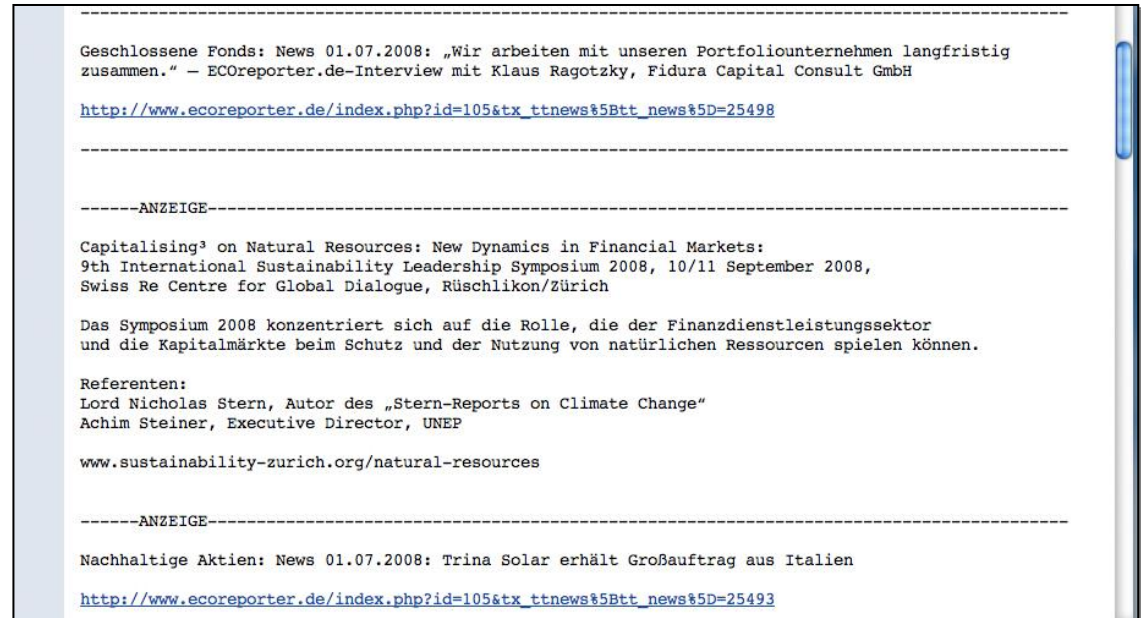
--------------------------------------------------------------------------------------------

Geschlossene Fonds: News 01.07.2008: „Wir arbeiten mit unseren Portfoliounternehmen langfristig zusammen." — ECOreporter.de-Interview mit Klaus Ragotzky, Fidura Capital Consult GmbH

http://www.ecoreporter.de/index.php?id=105&tx_ttnews%5Btt_news%5D=25498

--------------------------------------------------------------------------------------------

------ANZEIGE-------------------------------------------------------------------------------

Capitalising³ on Natural Resources: New Dynamics in Financial Markets:
9th International Sustainability Leadership Symposium 2008, 10/11 September 2008,
Swiss Re Centre for Global Dialogue, Rüschlikon/Zürich

Das Symposium 2008 konzentriert sich auf die Rolle, die der Finanzdienstleistungssektor und die Kapitalmärkte beim Schutz und der Nutzung von natürlichen Ressourcen spielen können.

Referenten:
Lord Nicholas Stern, Autor des „Stern-Reports on Climate Change"
Achim Steiner, Executive Director, UNEP

www.sustainability-zurich.org/natural-resources

------ANZEIGE-------------------------------------------------------------------------------

Nachhaltige Aktien: News 01.07.2008: Trina Solar erhält Großauftrag aus Italien

http://www.ecoreporter.de/index.php?id=105&tx_ttnews%5Btt_news%5D=25493